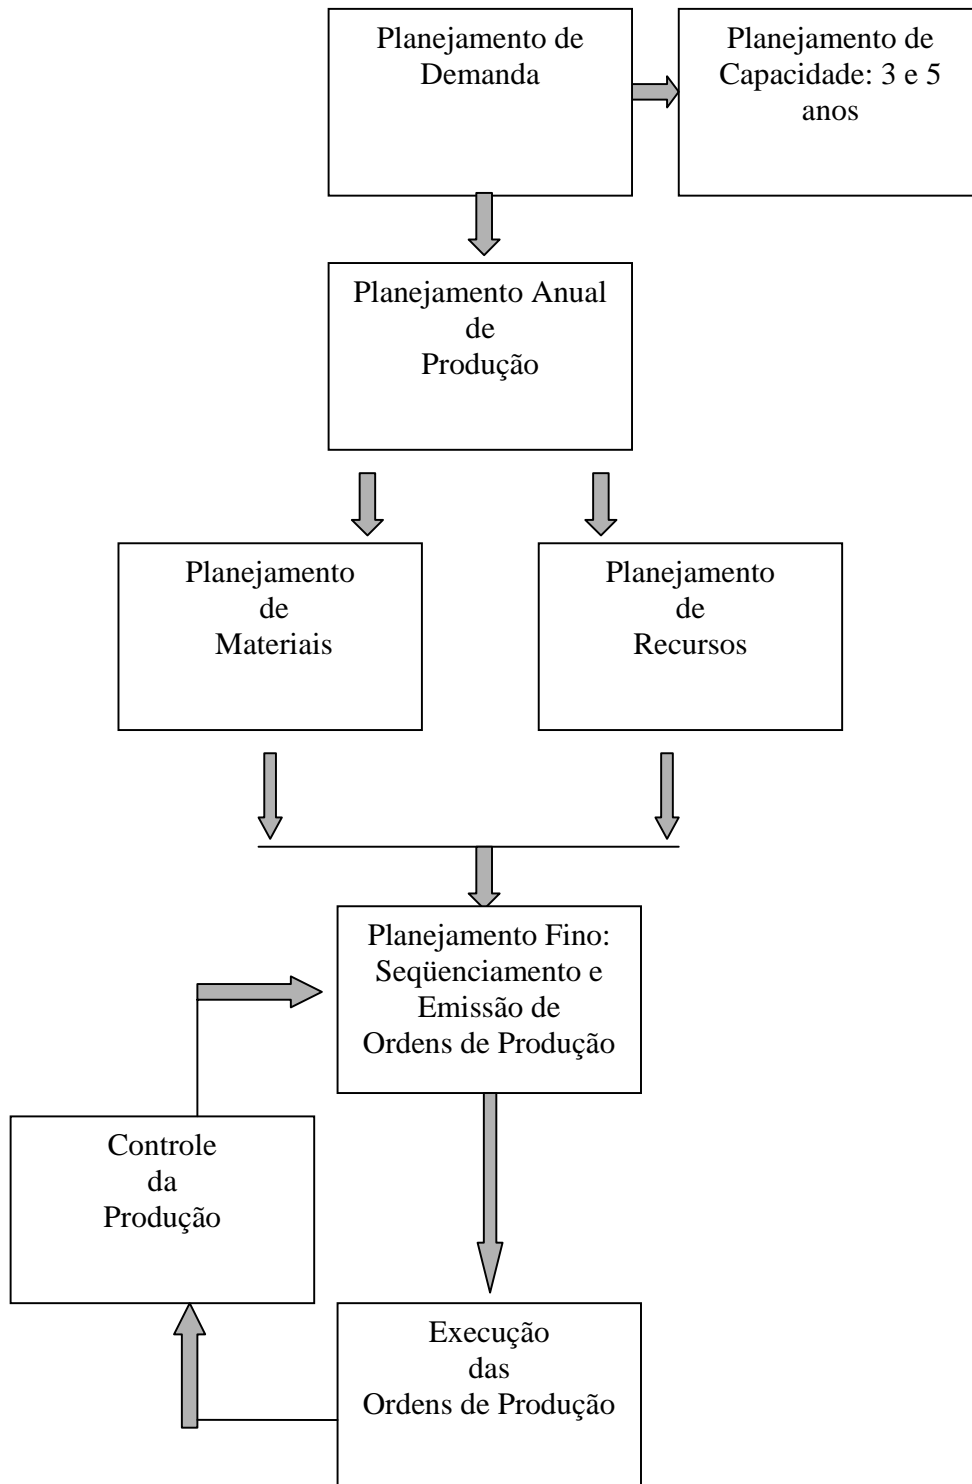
Planejamento de Demanda

Planejamento de Capacidade: 3 e 5 anos

Planejamento Anual de Produção

Planejamento de Materiais

Planejamento de Recursos

Planejamento Fino: Seqüenciamento e Emissão de Ordens de Produção

Controle da Produção

Execução das Ordens de Produção